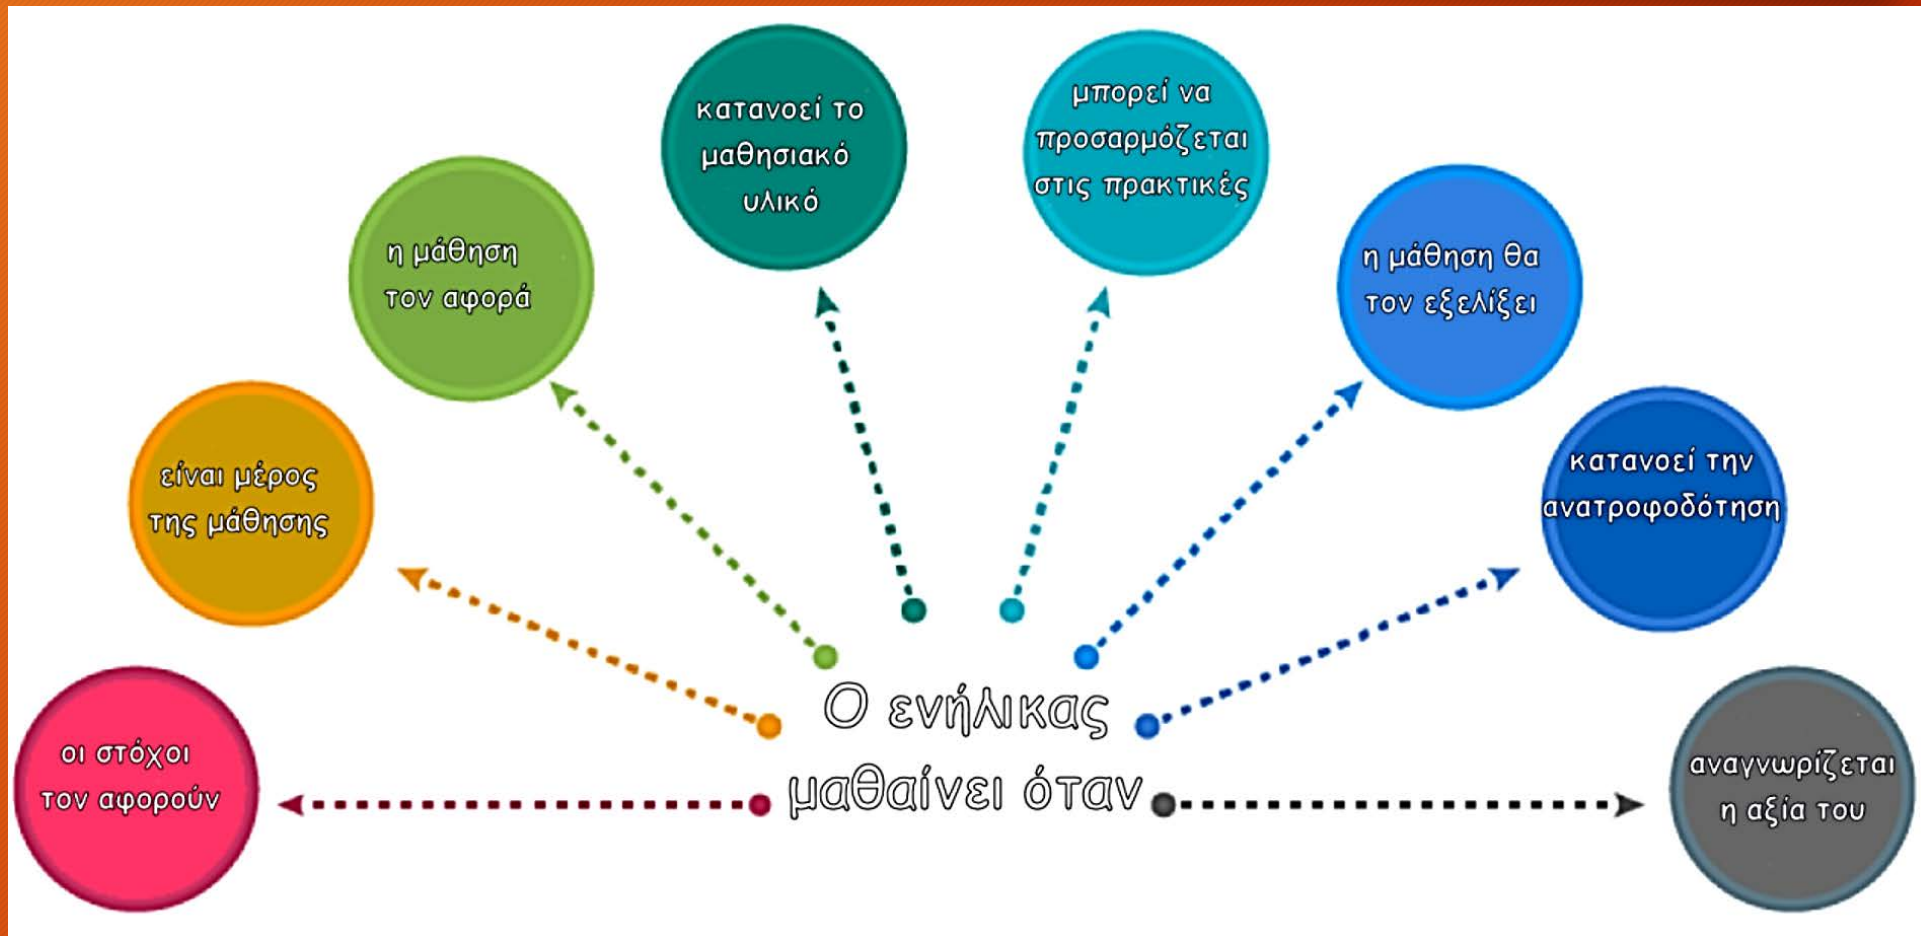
Ο ενήλικας μαθαίνει όταν

οι στόχοι τον αφορούν

είναι μέρος της μάθησης

η μάθηση τον αφορά

κατανοεί το μαθησιακό υλικό

μπορεί να προσαρμόζεται στις πρακτικές

η μάθηση θα τον εξελίξει

κατανοεί την ανατροφοδότηση

αναγνωρίζεται η αξία του